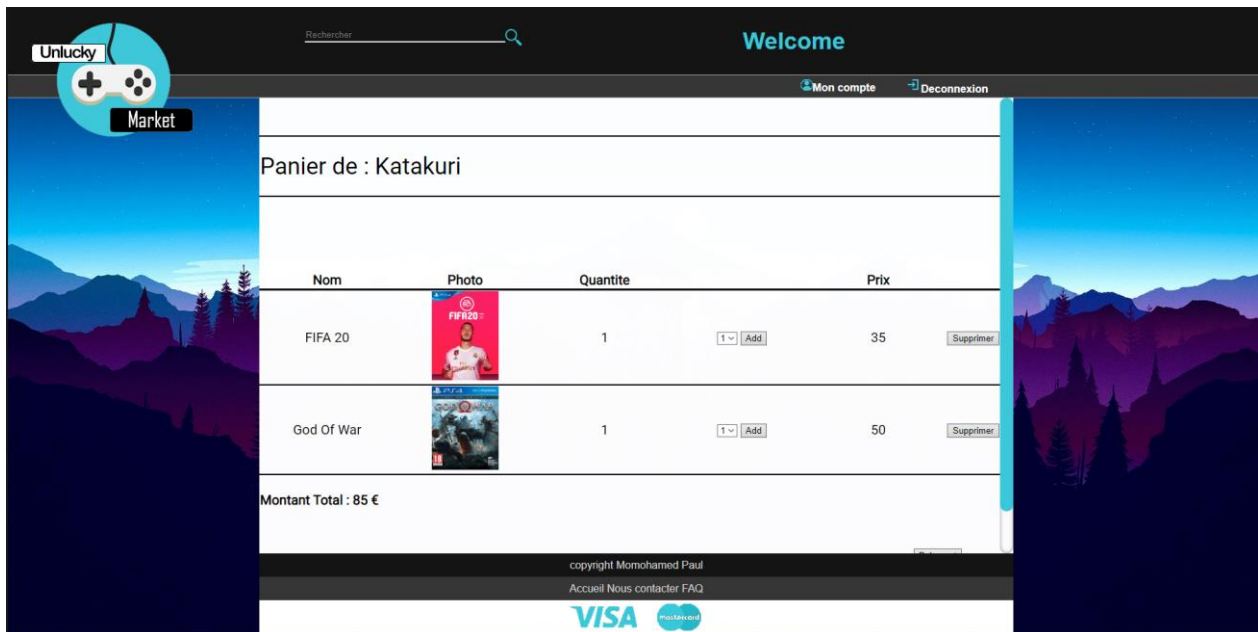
Unlucky
Market

Rechercher

Welcome

Mon compte Deconnexion

Panier de : Katakuri

| Nom | Photo | Quantite | | Prix | |
|---|---|---|---|---|---|
| FIFA 20 | FIFA20 | 1 | 1 Add | 35 | Supprimer |
| God Of War | PS4 | 1 | 1 Add | 50 | Supprimer |

Montant Total : 85 €

copyright Momohamed Paul

Accueil Nous contacter FAQ

VISA mastercard